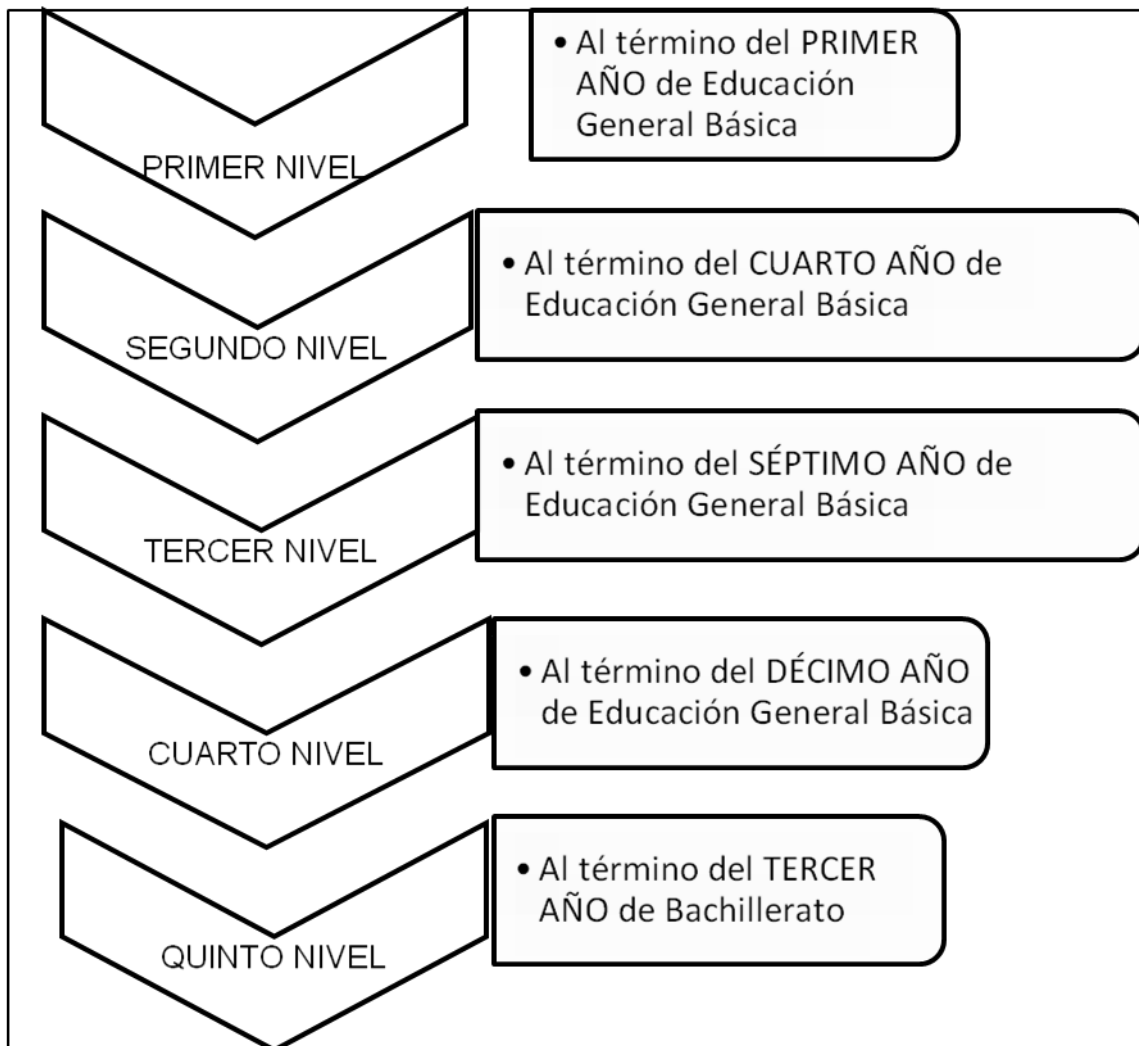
PRIMER NIVEL

• Al término del PRIMER AÑO de Educación General Básica

SEGUNDO NIVEL

• Al término del CUARTO AÑO de Educación General Básica

TERCER NIVEL

• Al término del SÉPTIMO AÑO de Educación General Básica

CUARTO NIVEL

• Al término del DÉCIMO AÑO de Educación General Básica

QUINTO NIVEL

• Al término del TERCER AÑO de Bachillerato